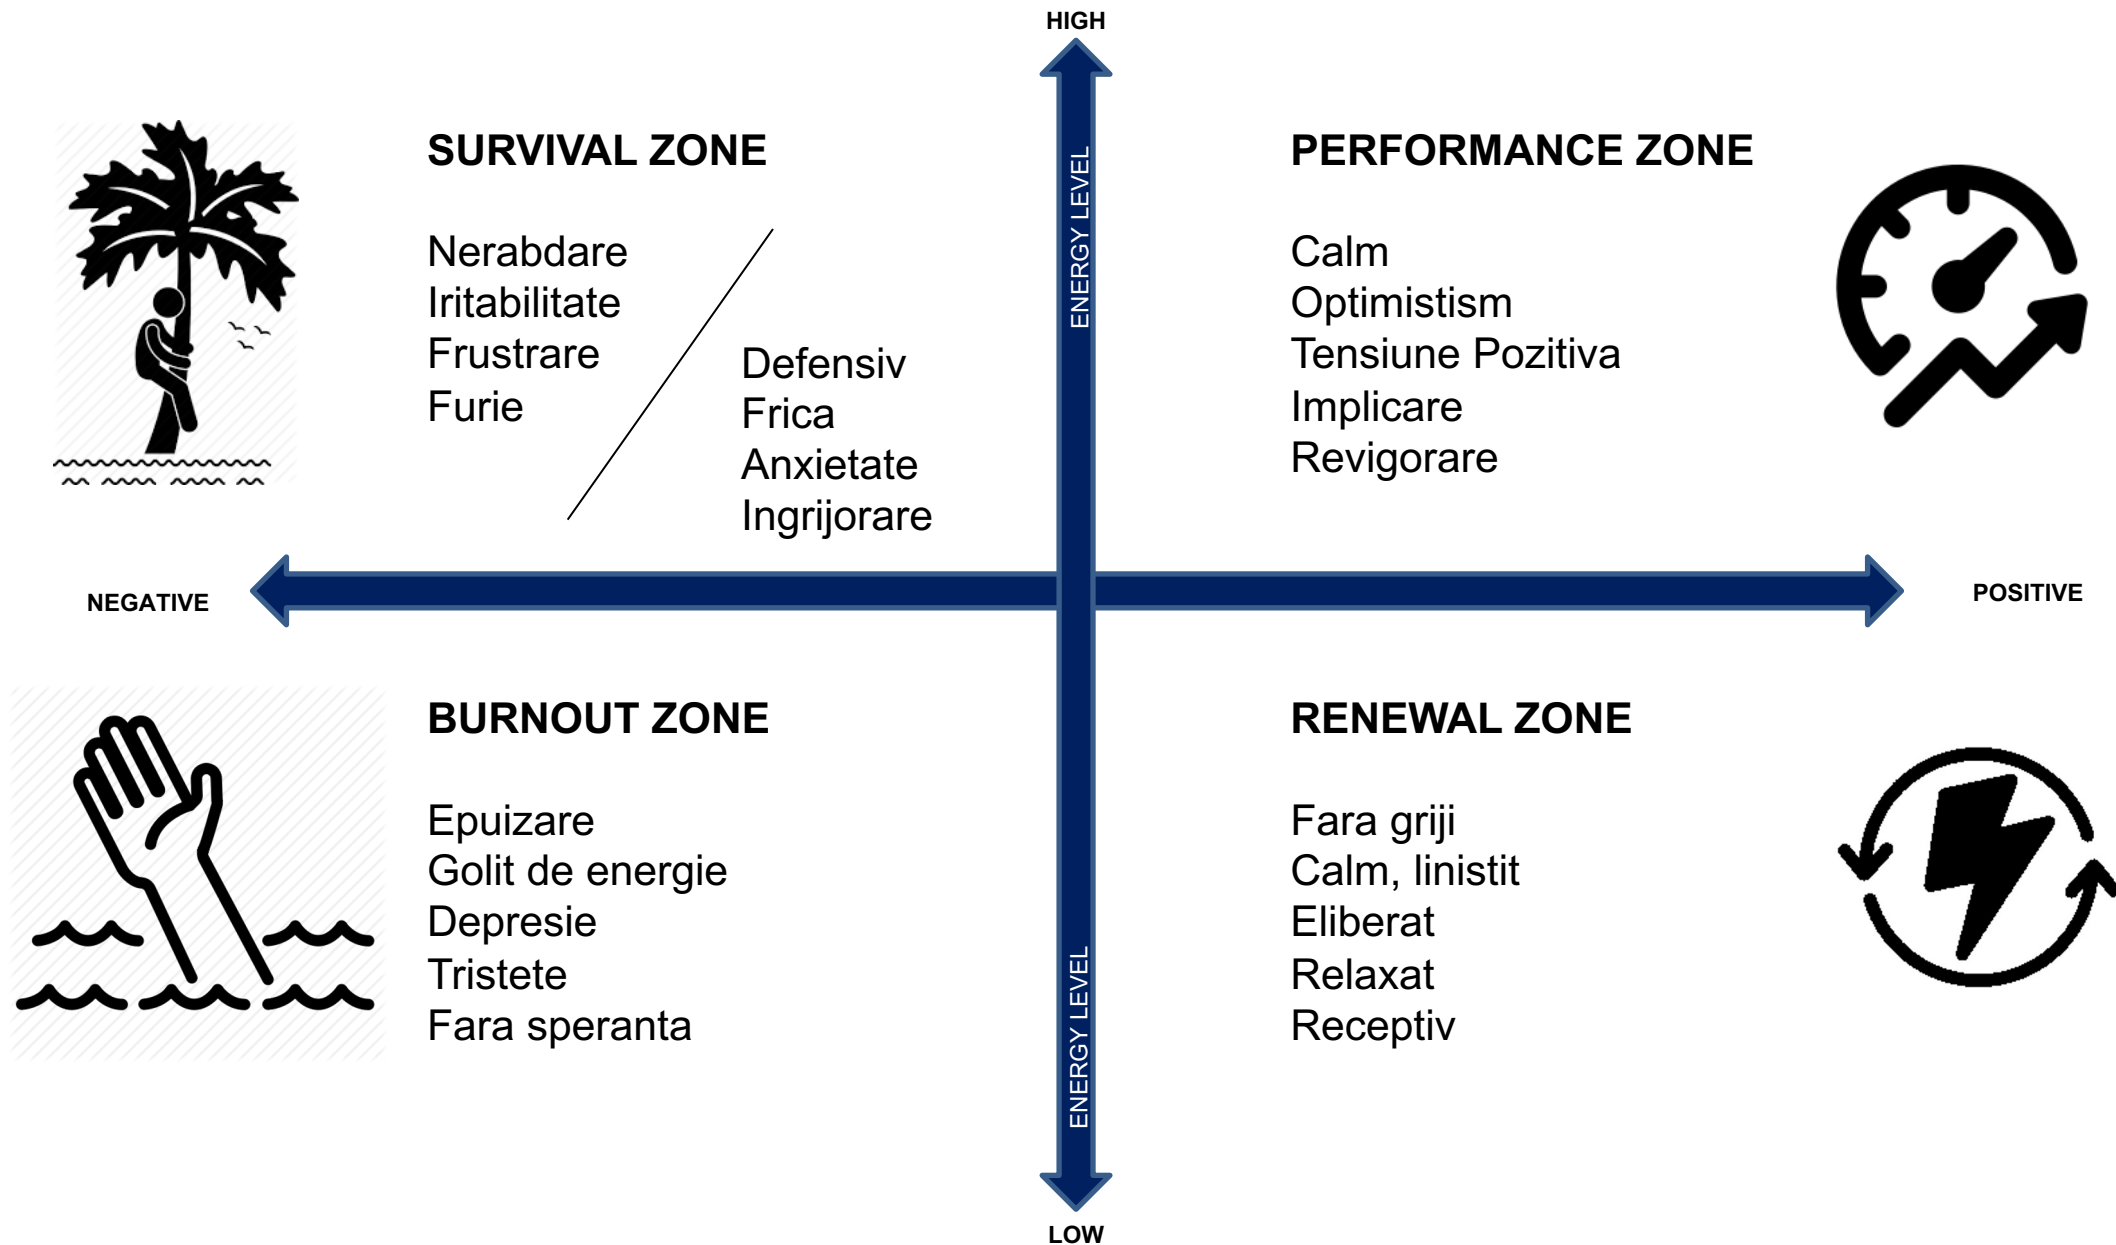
HIGH

ENERGY LEVEL

SURVIVAL ZONE

Nerabdare
Iritabilitate
Frustrare
Furie

Defensiv
Frica
Anxietate
Ingrijorare

PERFORMANCE ZONE

Calm
Optimistism
Tensiune Pozitiva
Implicare
Revigorare

NEGATIVE

POSITIVE

BURNOUT ZONE

Epuizare
Golit de energie
Depresie
Tristete
Fara speranta

RENEWAL ZONE

Fara griji
Calm, linistit
Eliberat
Relaxat
Receptiv

ENERGY LEVEL

LOW